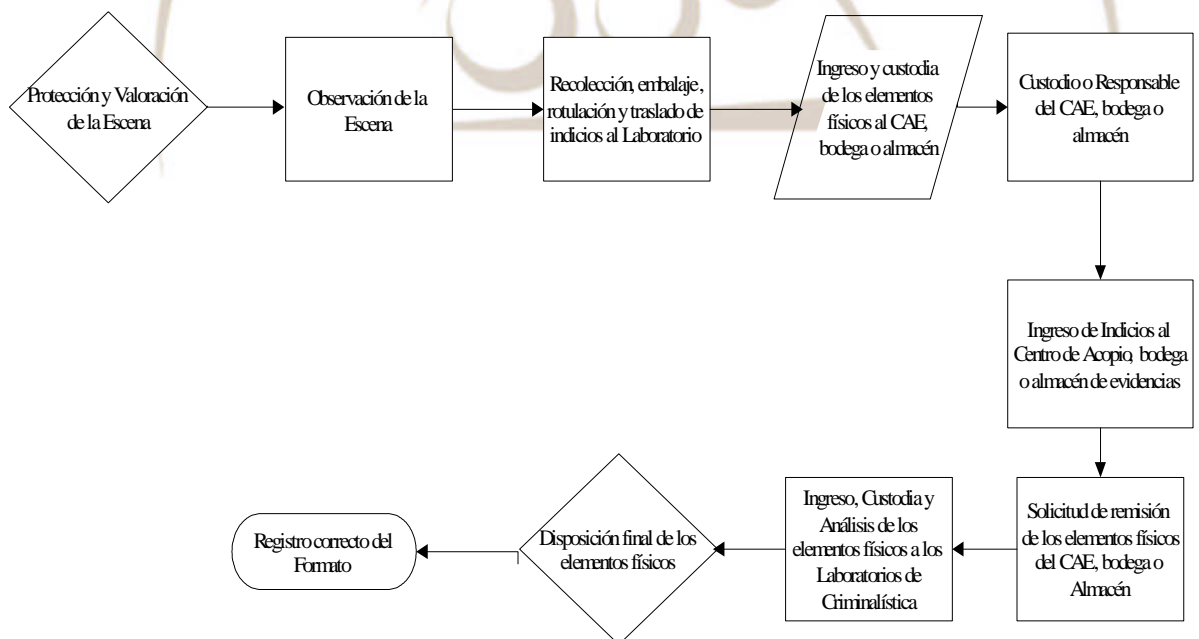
Protección y Valoración de la Escena

Observación de la Escena

Recolección, embalaje, rotulación y traslado de indicios al Laboratorio

Ingreso y custodia de los elementos físicos al CAE, bodega o almacén

Custodio o Responsable del CAE, bodega o almacén

Ingreso de Indicios al Centro de Acopio, bodega o almacén de evidencias

Solicitud de remisión de los elementos físicos del CAE, bodega o Almacén

Ingreso, Custodia y Análisis de los elementos físicos a los Laboratorios de Criminalística

Disposición final de los elementos físicos

Registro correcto del Formato